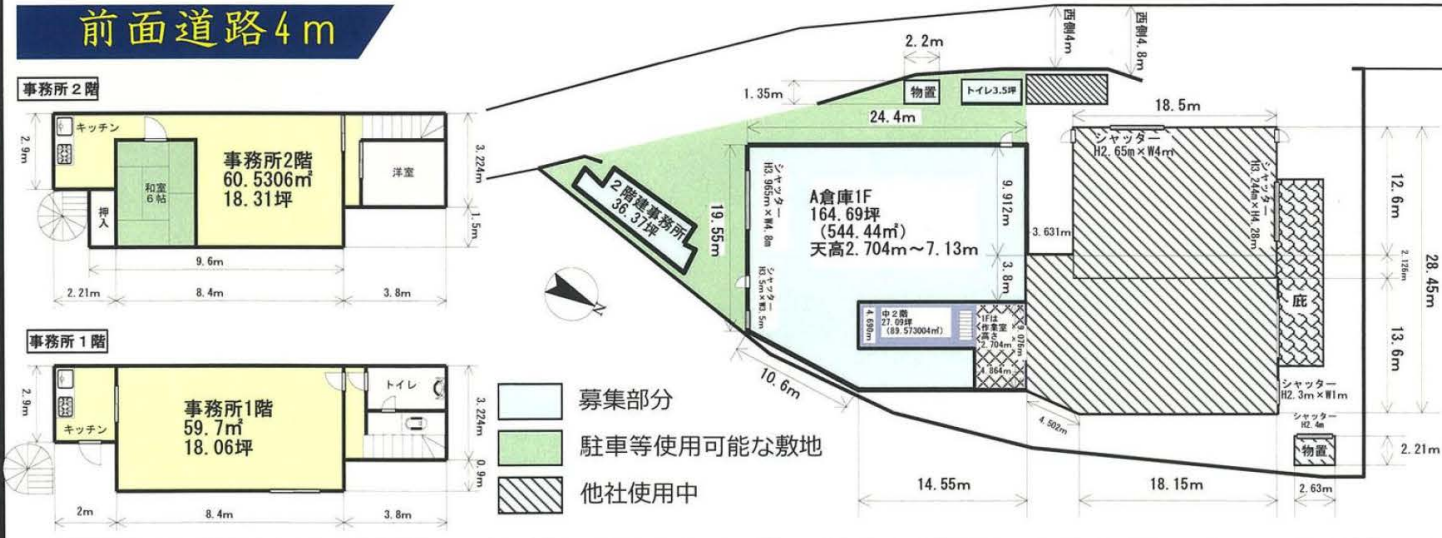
前面道路4ｍ

事務所２階
キッチン
和室 6帖
押入
事務所2階 60.5306㎡ 18.31坪
洋室
2.9m
3.224m
1.5m
9.6m
2.21m
8.4m
3.8m

事務所１階
キッチン
事務所1階 59.7㎡ 18.06坪
トイレ
2.9m
3.224m
0.9m
2m
8.4m
3.8m

2.2m
西側4m
西側4.8m
1.35m
物置
トイレ3.5坪
24.4m
18.5m
シャッター H2.65m×W4m
シャッター H3.244m×H4.28m
2階建事務所 36.37坪
シャッター H3.965m×W4.8m
19.55m
A倉庫1F 164.69坪 (544.44㎡) 天高2.704m～7.13m
9.912m
3.631m
3.8m
シャッター H3.5m×W3.5m
12.6m
2.126m
28.45m
庇
13.6m
中2階 27.09坪 (89.573004㎡)
4.690m
1Fは作業室 高さ 2.704m
4.864m
0.976m
10.6m
シャッター H2.3m×W1m
シャッター H2.4m
4.502m
物置
2.21m
14.55m
18.15m
2.63m

募集部分
駐車等使用可能な敷地
他社使用中